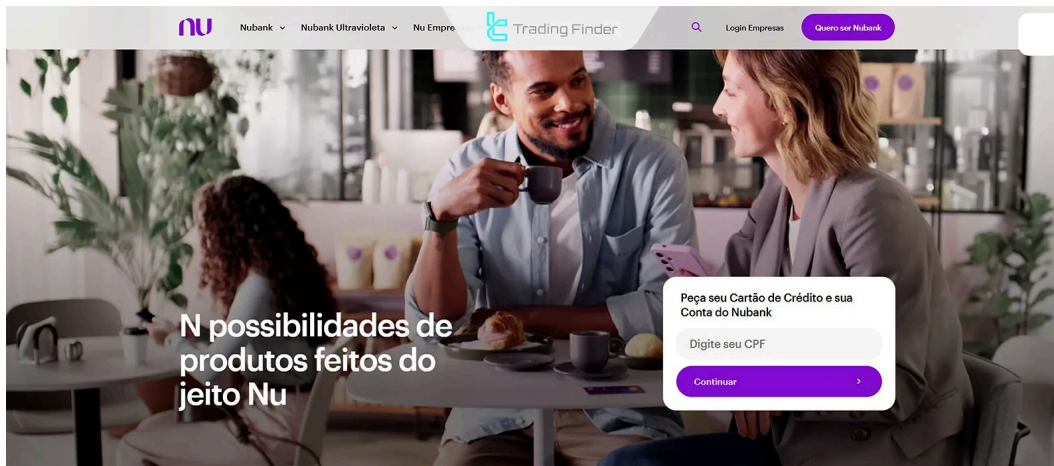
nu Nubank Nubank Ultravioleta Nu Empre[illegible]

Trading Finder

Login Empresas Quero ser Nubank

N possibilidades de produtos feitos do jeito Nu

Peça seu Cartão de Crédito e sua Conta do Nubank

Digite seu CPF

Continuar